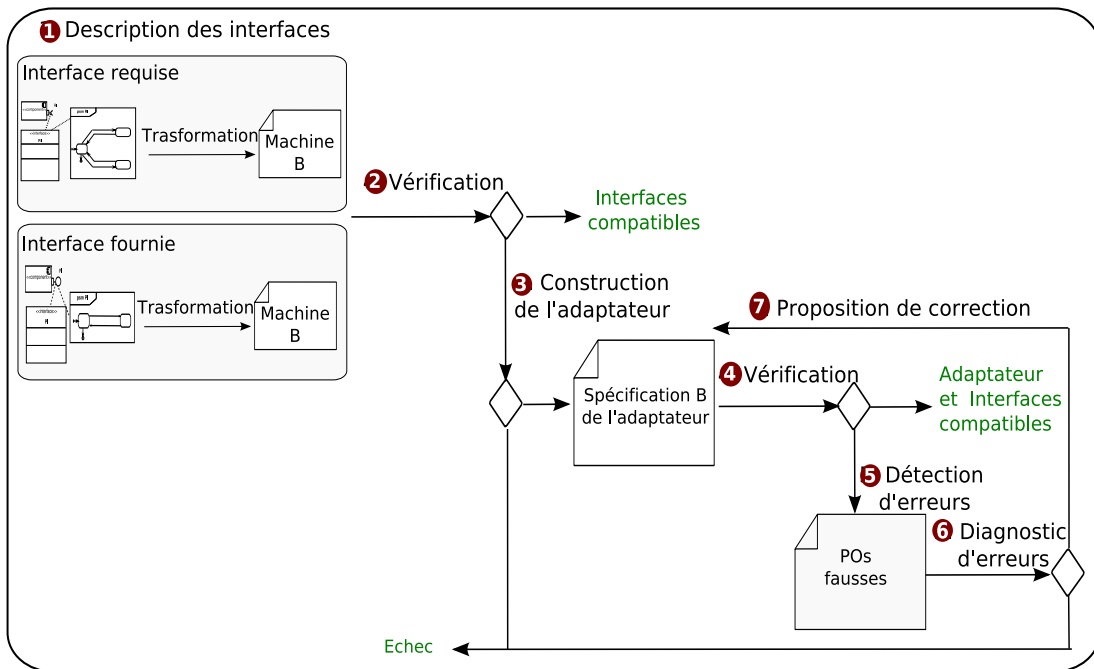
1 Description des interfaces

Interface requise

Trasformation

Machine B

Interface fournie

Trasformation

Machine B

2 Vérification

Interfaces compatibles

3 Construction de l'adaptateur

7 Proposition de correction

Spécification B de l'adaptateur

4 Vérification

Adaptateur et Interfaces compatibles

5 Détection d'erreurs

6 Diagnostic d'erreurs

POs fausses

Echec